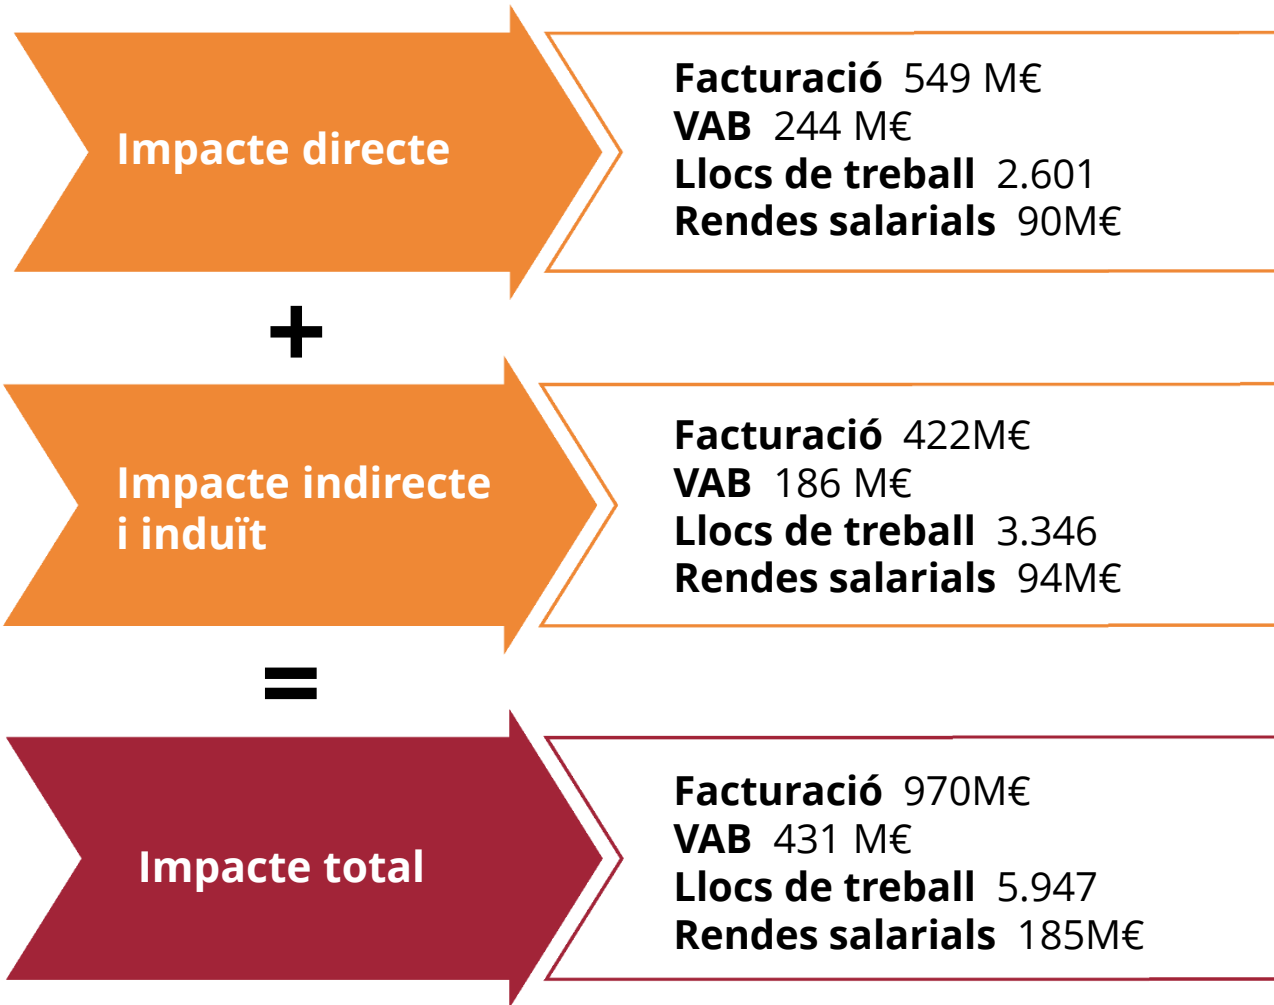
Impacte directe

Facturació 549 M€
VAB 244 M€
Llocs de treball 2.601
Rendes salarials 90M€

+

Impacte indirecte i induït

Facturació 422M€
VAB 186 M€
Llocs de treball 3.346
Rendes salarials 94M€

=

Impacte total

Facturació 970M€
VAB 431 M€
Llocs de treball 5.947
Rendes salarials 185M€